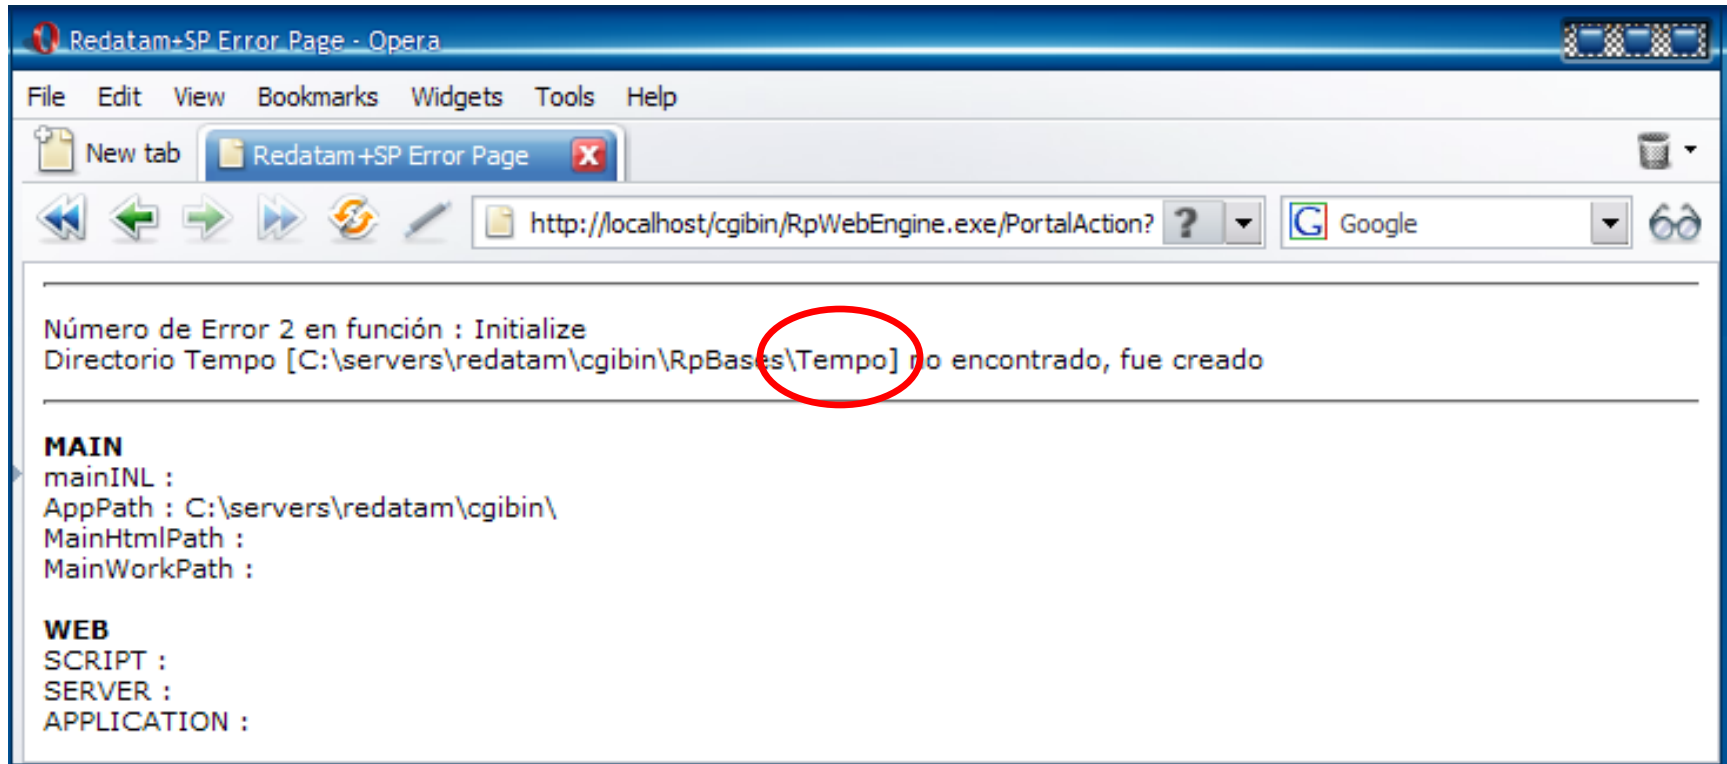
Redatam+SP Error Page - Opera

File Edit View Bookmarks Widgets Tools Help

New tab
Redatam+SP Error Page

http://localhost/cgibin/RpWebEngine.exe/PortalAction?
Google

Número de Error 2 en función : Initialize
Directorio Tempo [C:\servers\redatam\cgibin\RpBases\Tempo] no encontrado, fue creado

**MAIN**
mainINL :
AppPath : C:\servers\redatam\cgibin\
MainHtmlPath :
MainWorkPath :

**WEB**
SCRIPT :
SERVER :
APPLICATION :